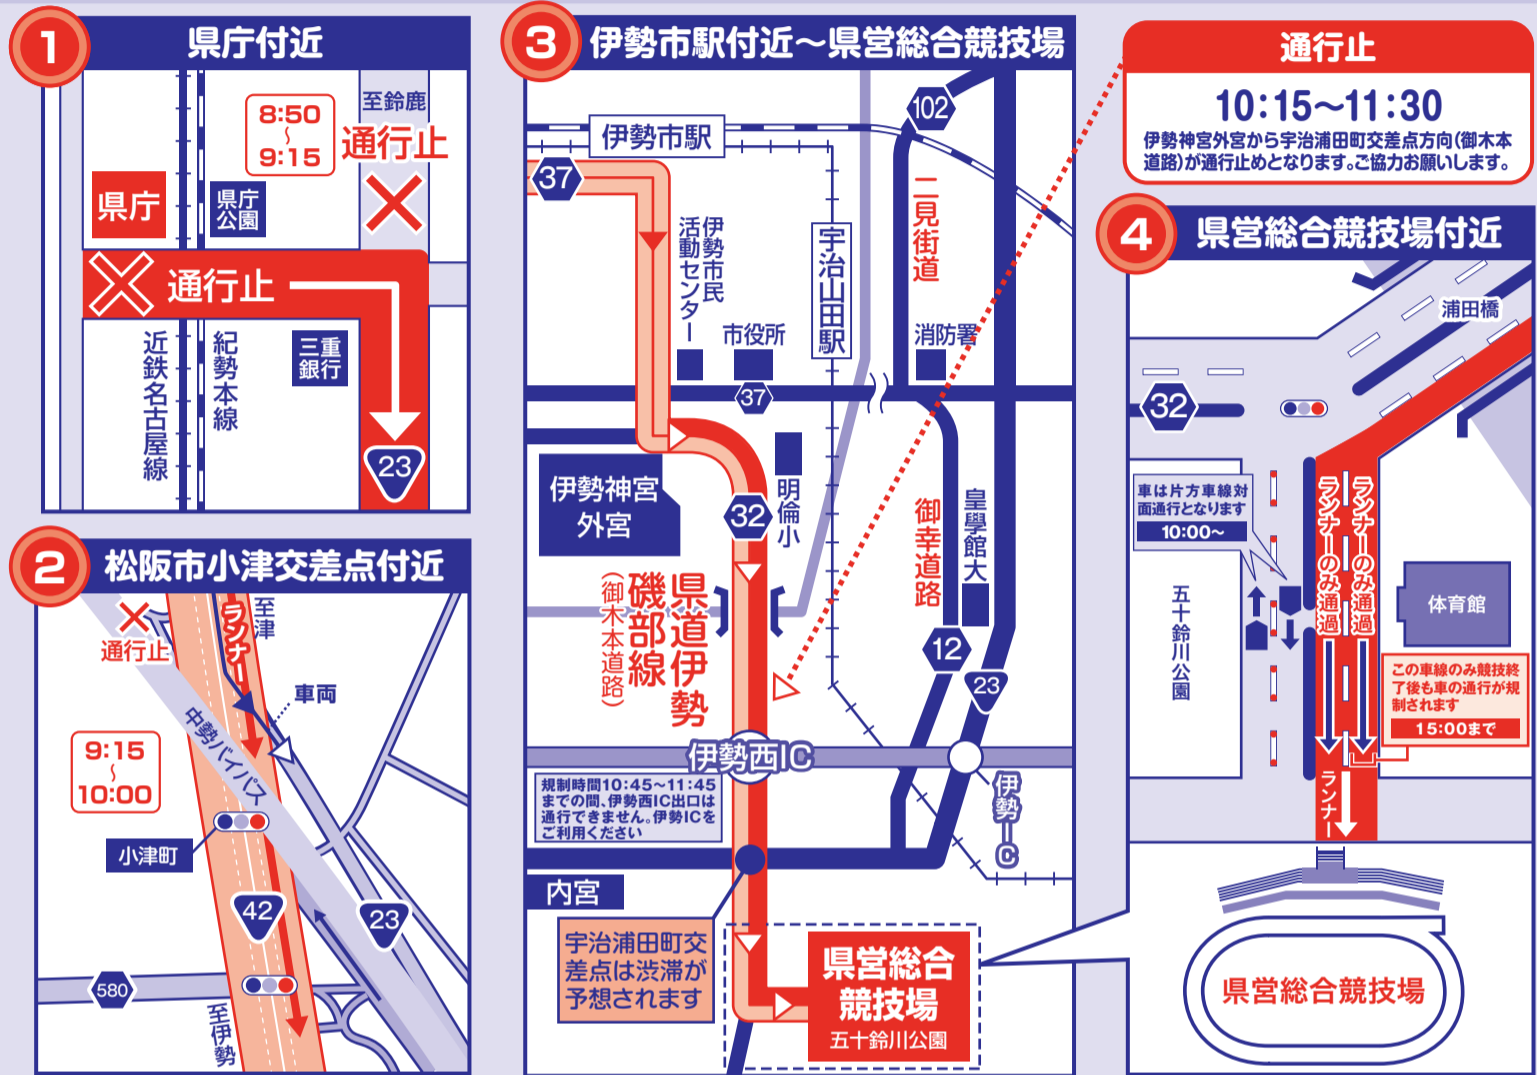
1 県庁付近

8:50 〜 9:15

至鈴鹿

通行止

県庁

県庁公園

通行止

近鉄名古屋線

紀勢本線

三重銀行

23

2 松阪市小津交差点付近

通行止

ランナー

至津

車両

中勢バイパス

9:15 〜 10:00

小津町

42

23

580

至伊勢

3 伊勢市駅付近〜県営総合競技場

102

伊勢市駅

37

伊勢市民活動センター

宇治山田駅

二見街道

市役所

消防署

37

伊勢神宮外宮

32

明倫小

県道伊勢磯部線

（御木本道路）

御幸道路

皇學館大

12

23

伊勢西IC

規制時間10:45〜11:45までの間、伊勢西IC出口は通行できません。伊勢ICをご利用ください

伊勢IC

内宮

宇治浦田町交差点は渋滞が予想されます

県営総合競技場

五十鈴川公園

通行止

10:15〜11:30

伊勢神宮外宮から宇治浦田町交差点方向(御木本道路)が通行止めとなります。ご協力お願いします。

4 県営総合競技場付近

浦田橋

32

車は片方車線対面通行となります

10:00〜

ランナーのみ通過

ランナーのみ通過

五十鈴川公園

体育館

この車線のみ競技終了後も車の通行が規制されます

15:00まで

ランナー

県営総合競技場